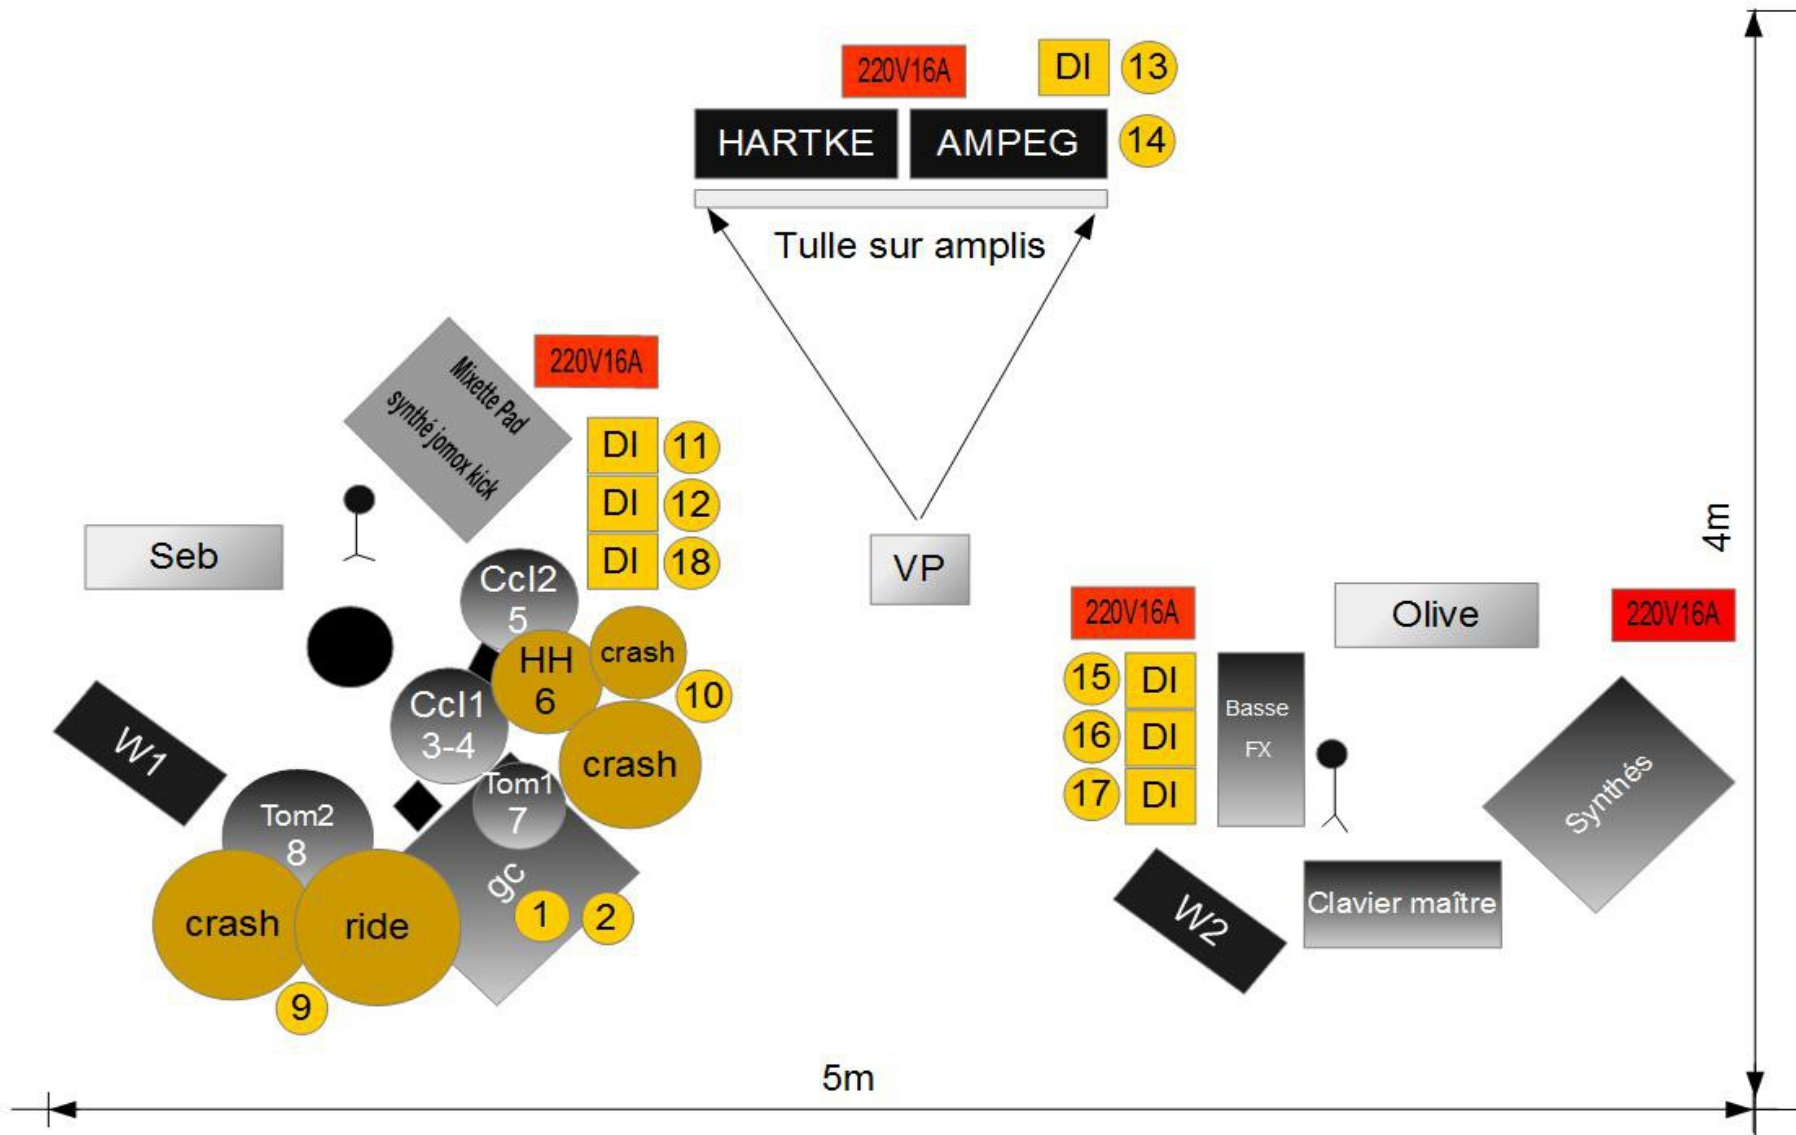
220V16A

DI 13

HARTKE AMPEG 14

Tulle sur amplis

220V16A

Mixette Pad
synthé jomox kick

DI 11
DI 12
DI 18

Seb

VP

Ccl2
5

HH
6

crash

10

Ccl1
3-4

crash

W1

Tom1
7

Tom2
8

gc

1 2

crash

ride

9

220V16A

Olive

220V16A

15 DI
16 DI
17 DI

Basse
FX

Synthés

W2

Clavier maître

4m

5m